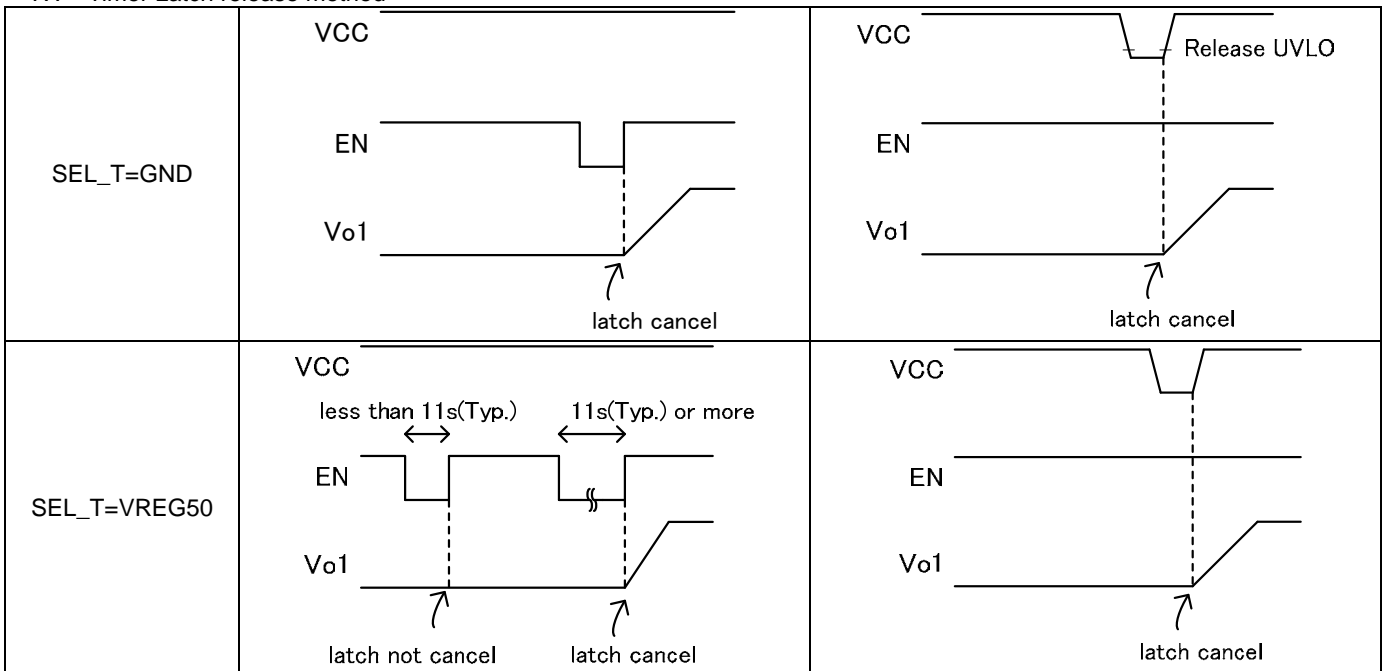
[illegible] Timer Latch release Method

| | | |
|---|---|---|
| SEL_T=GND | VCC<br>EN<br>Vo1<br>latch cancel | VCC<br>Release UVLO<br>EN<br>Vo1<br>latch cancel |
| SEL_T=VREG50 | VCC<br>less than 11s(Typ.)<br>11s(Typ.) or more<br>EN<br>Vo1<br>latch not cancel<br>latch cancel | VCC<br>EN<br>Vo1<br>latch cancel |